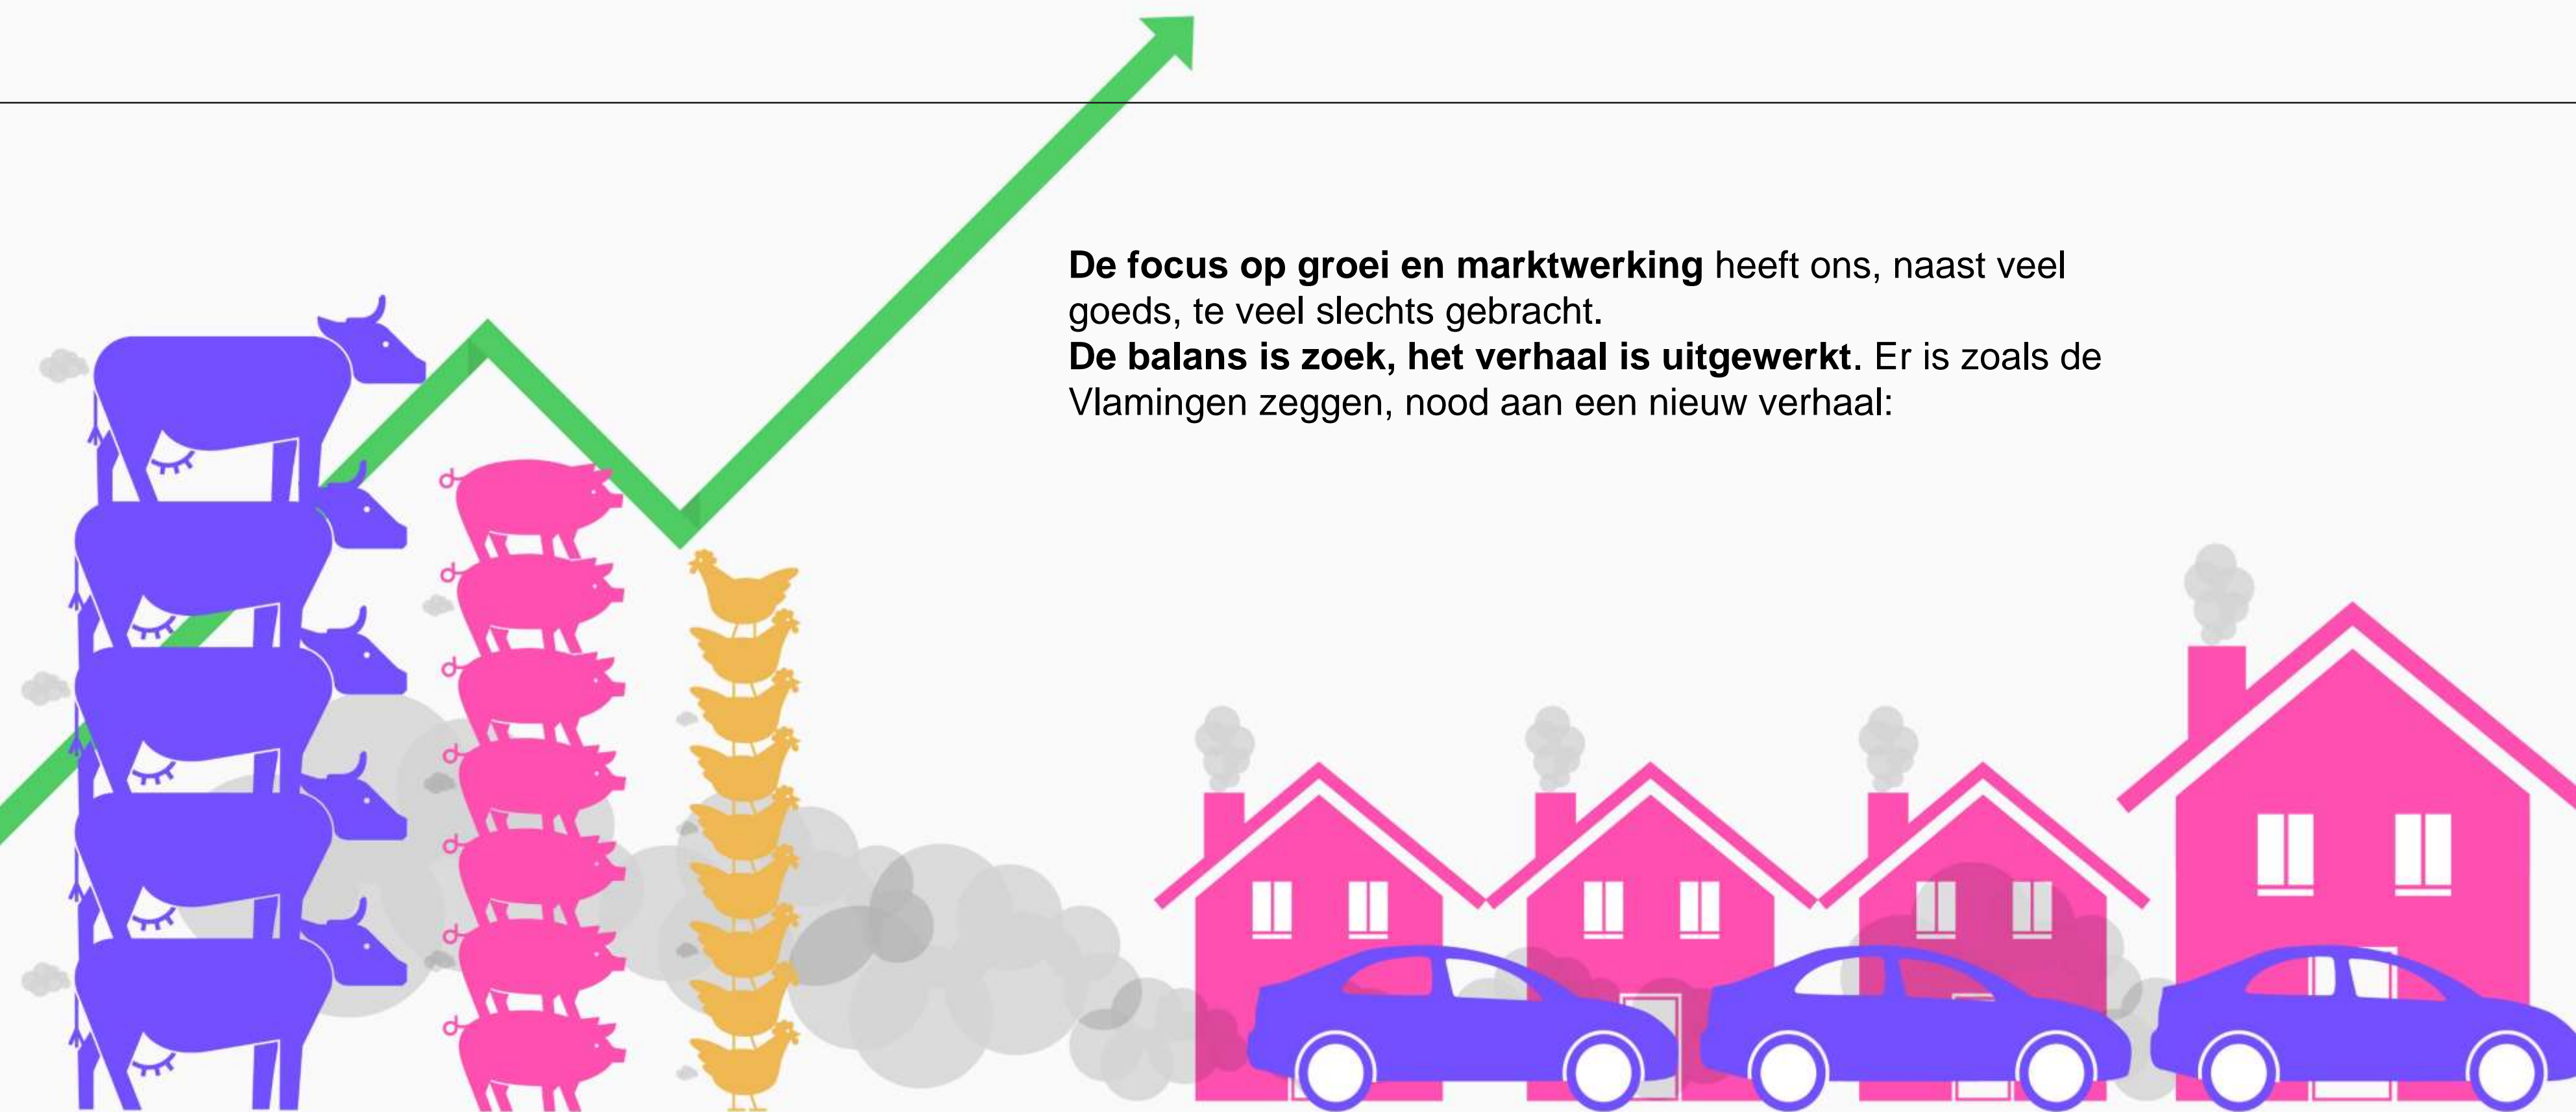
**De focus op groei en marktwerking** heeft ons, naast veel goeds, te veel slechts gebracht.
**De balans is zoek, het verhaal is uitgewerkt**. Er is zoals de Vlamingen zeggen, nood aan een nieuw verhaal: